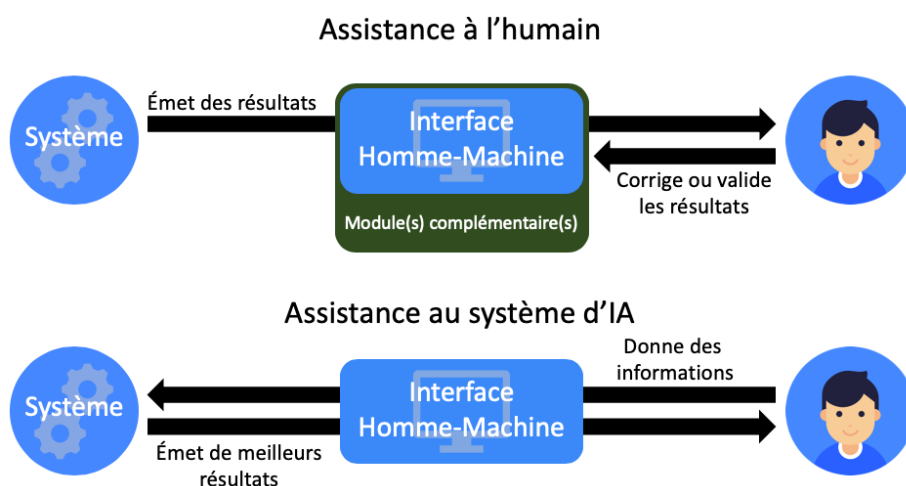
Assistance à l'humain

Système

Émet des résultats

Interface
Homme-Machine

Module(s) complémentaire(s)

Corrige ou valide les résultats

Assistance au système d'IA

Système

Interface
Homme-Machine

Donne des informations

Émet de meilleurs résultats